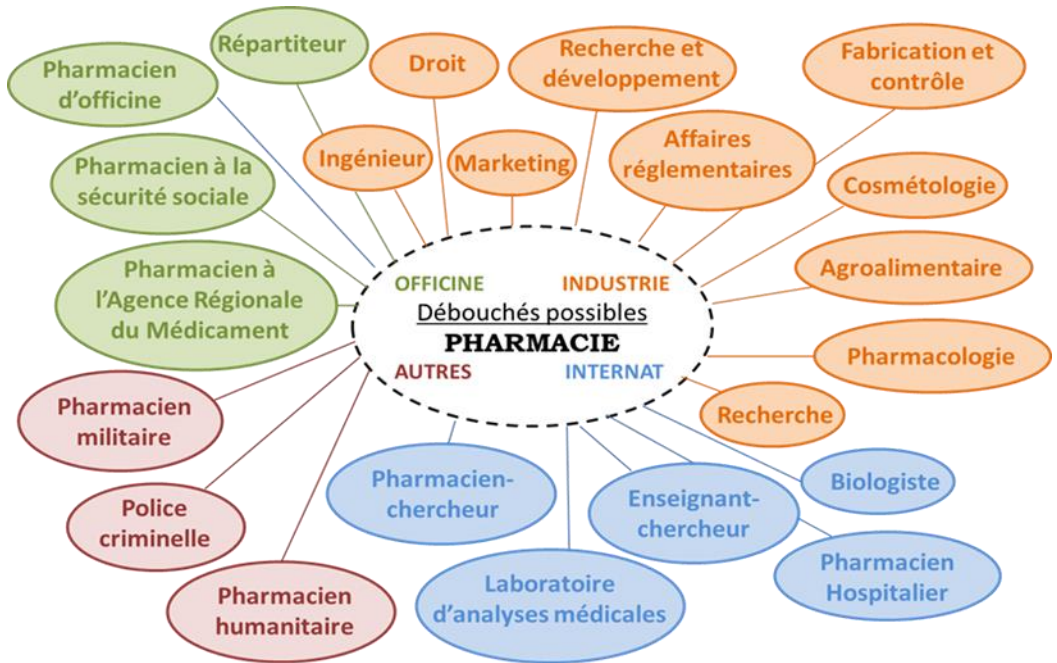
Débouchés possibles
PHARMACIE

OFFICINE
INDUSTRIE
AUTRES
INTERNAT

Pharmacien d'officine

Répartiteur

Pharmacien à la sécurité sociale

Pharmacien à l'Agence Régionale du Médicament

Droit

Ingénieur

Marketing

Recherche et développement

Affaires réglementaires

Fabrication et contrôle

Cosmétologie

Agroalimentaire

Pharmacologie

Recherche

Biologiste

Pharmacien Hospitalier

Enseignant-chercheur

Laboratoire d'analyses médicales

Pharmacien-chercheur

Pharmacien militaire

Police criminelle

Pharmacien humanitaire